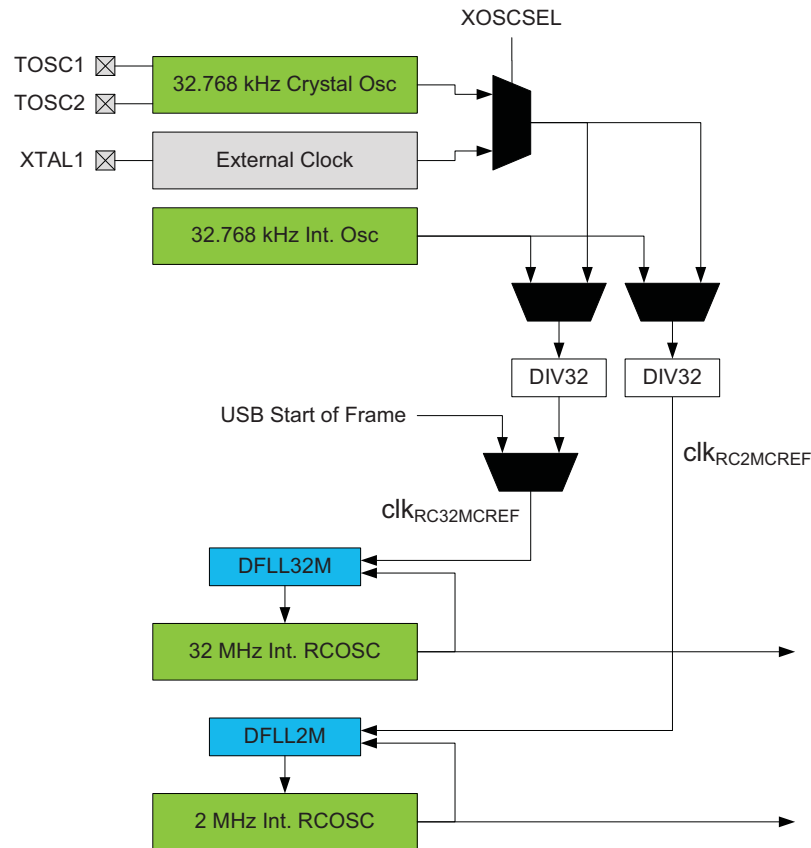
XOSCSEL

TOSC1

TOSC2

32.768 kHz Crystal Osc

XTAL1

External Clock

32.768 kHz Int. Osc

DIV32

DIV32

USB Start of Frame

$clk_{RC2MCREF}$

$clk_{RC32MCREF}$

DFLL32M

32 MHz Int. RCOSC

DFLL2M

2 MHz Int. RCOSC